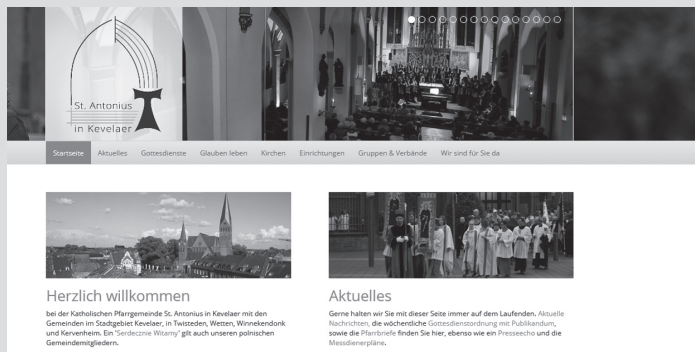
St. Antonius in Kevelaer

Startseite Aktuelles Gottesdienste Glauben leben Kirchen Einrichtungen Gruppen & Verbände Wir sind für Sie da

Herzlich willkommen

bei der Katholischen Pfarrgemeinde St. Antonius in Kevelaer mit den Gemeinden im Stadtgebiet Kevelaer, in Twisteden, Wetten, Winnekendonk und Kervenheim. Ein "Serdecznie Witamy" gilt auch unseren polnischen Gemeindemitgliedern.

Aktuelles

Gerne halten wir Sie mit dieser Seite immer auf dem Laufenden. Aktuelle Nachrichten, die wöchentliche Gottesdienstordnung mit Publikandum, sowie die Pfarrbriefe finden Sie hier, ebenso wie ein Presseecho und die Messdienerpläne.